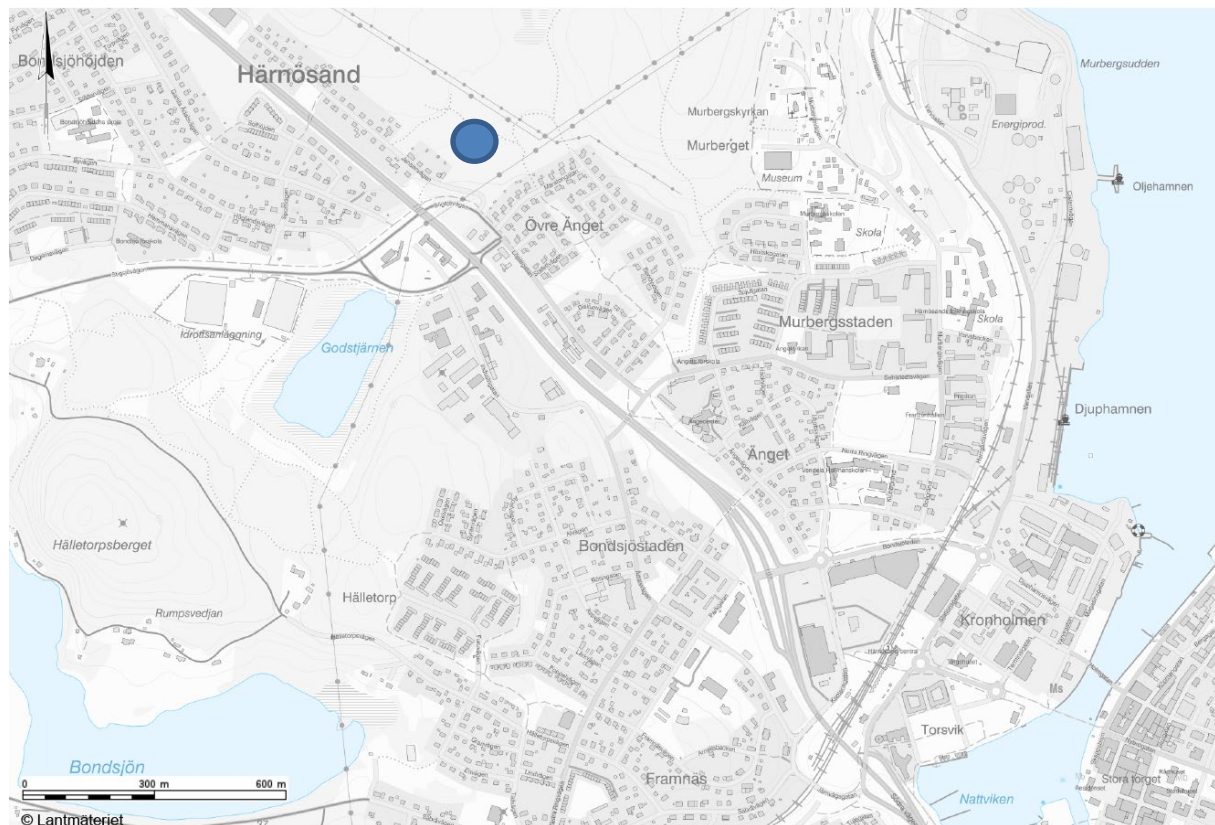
Bondsjöhöjden
Härnösand
Murbergsudden
Murbergskyrkan
Murberget
Energiprod.
Museum
Oljehamnen
Övre Änget
Skola
Idrottsanläggning
Godstjärnen
Murbergsstaden
Skola
Djuphamnen
Änget
Hälletorpsberget
Bondsjöstaden
Hälletorp
Rumpsvedjan
Kronholmen
Torsvik
Bondsjön
Framnäs
Stora torget
Nattviken
0
300 m
600 m
© Lantmäteriet